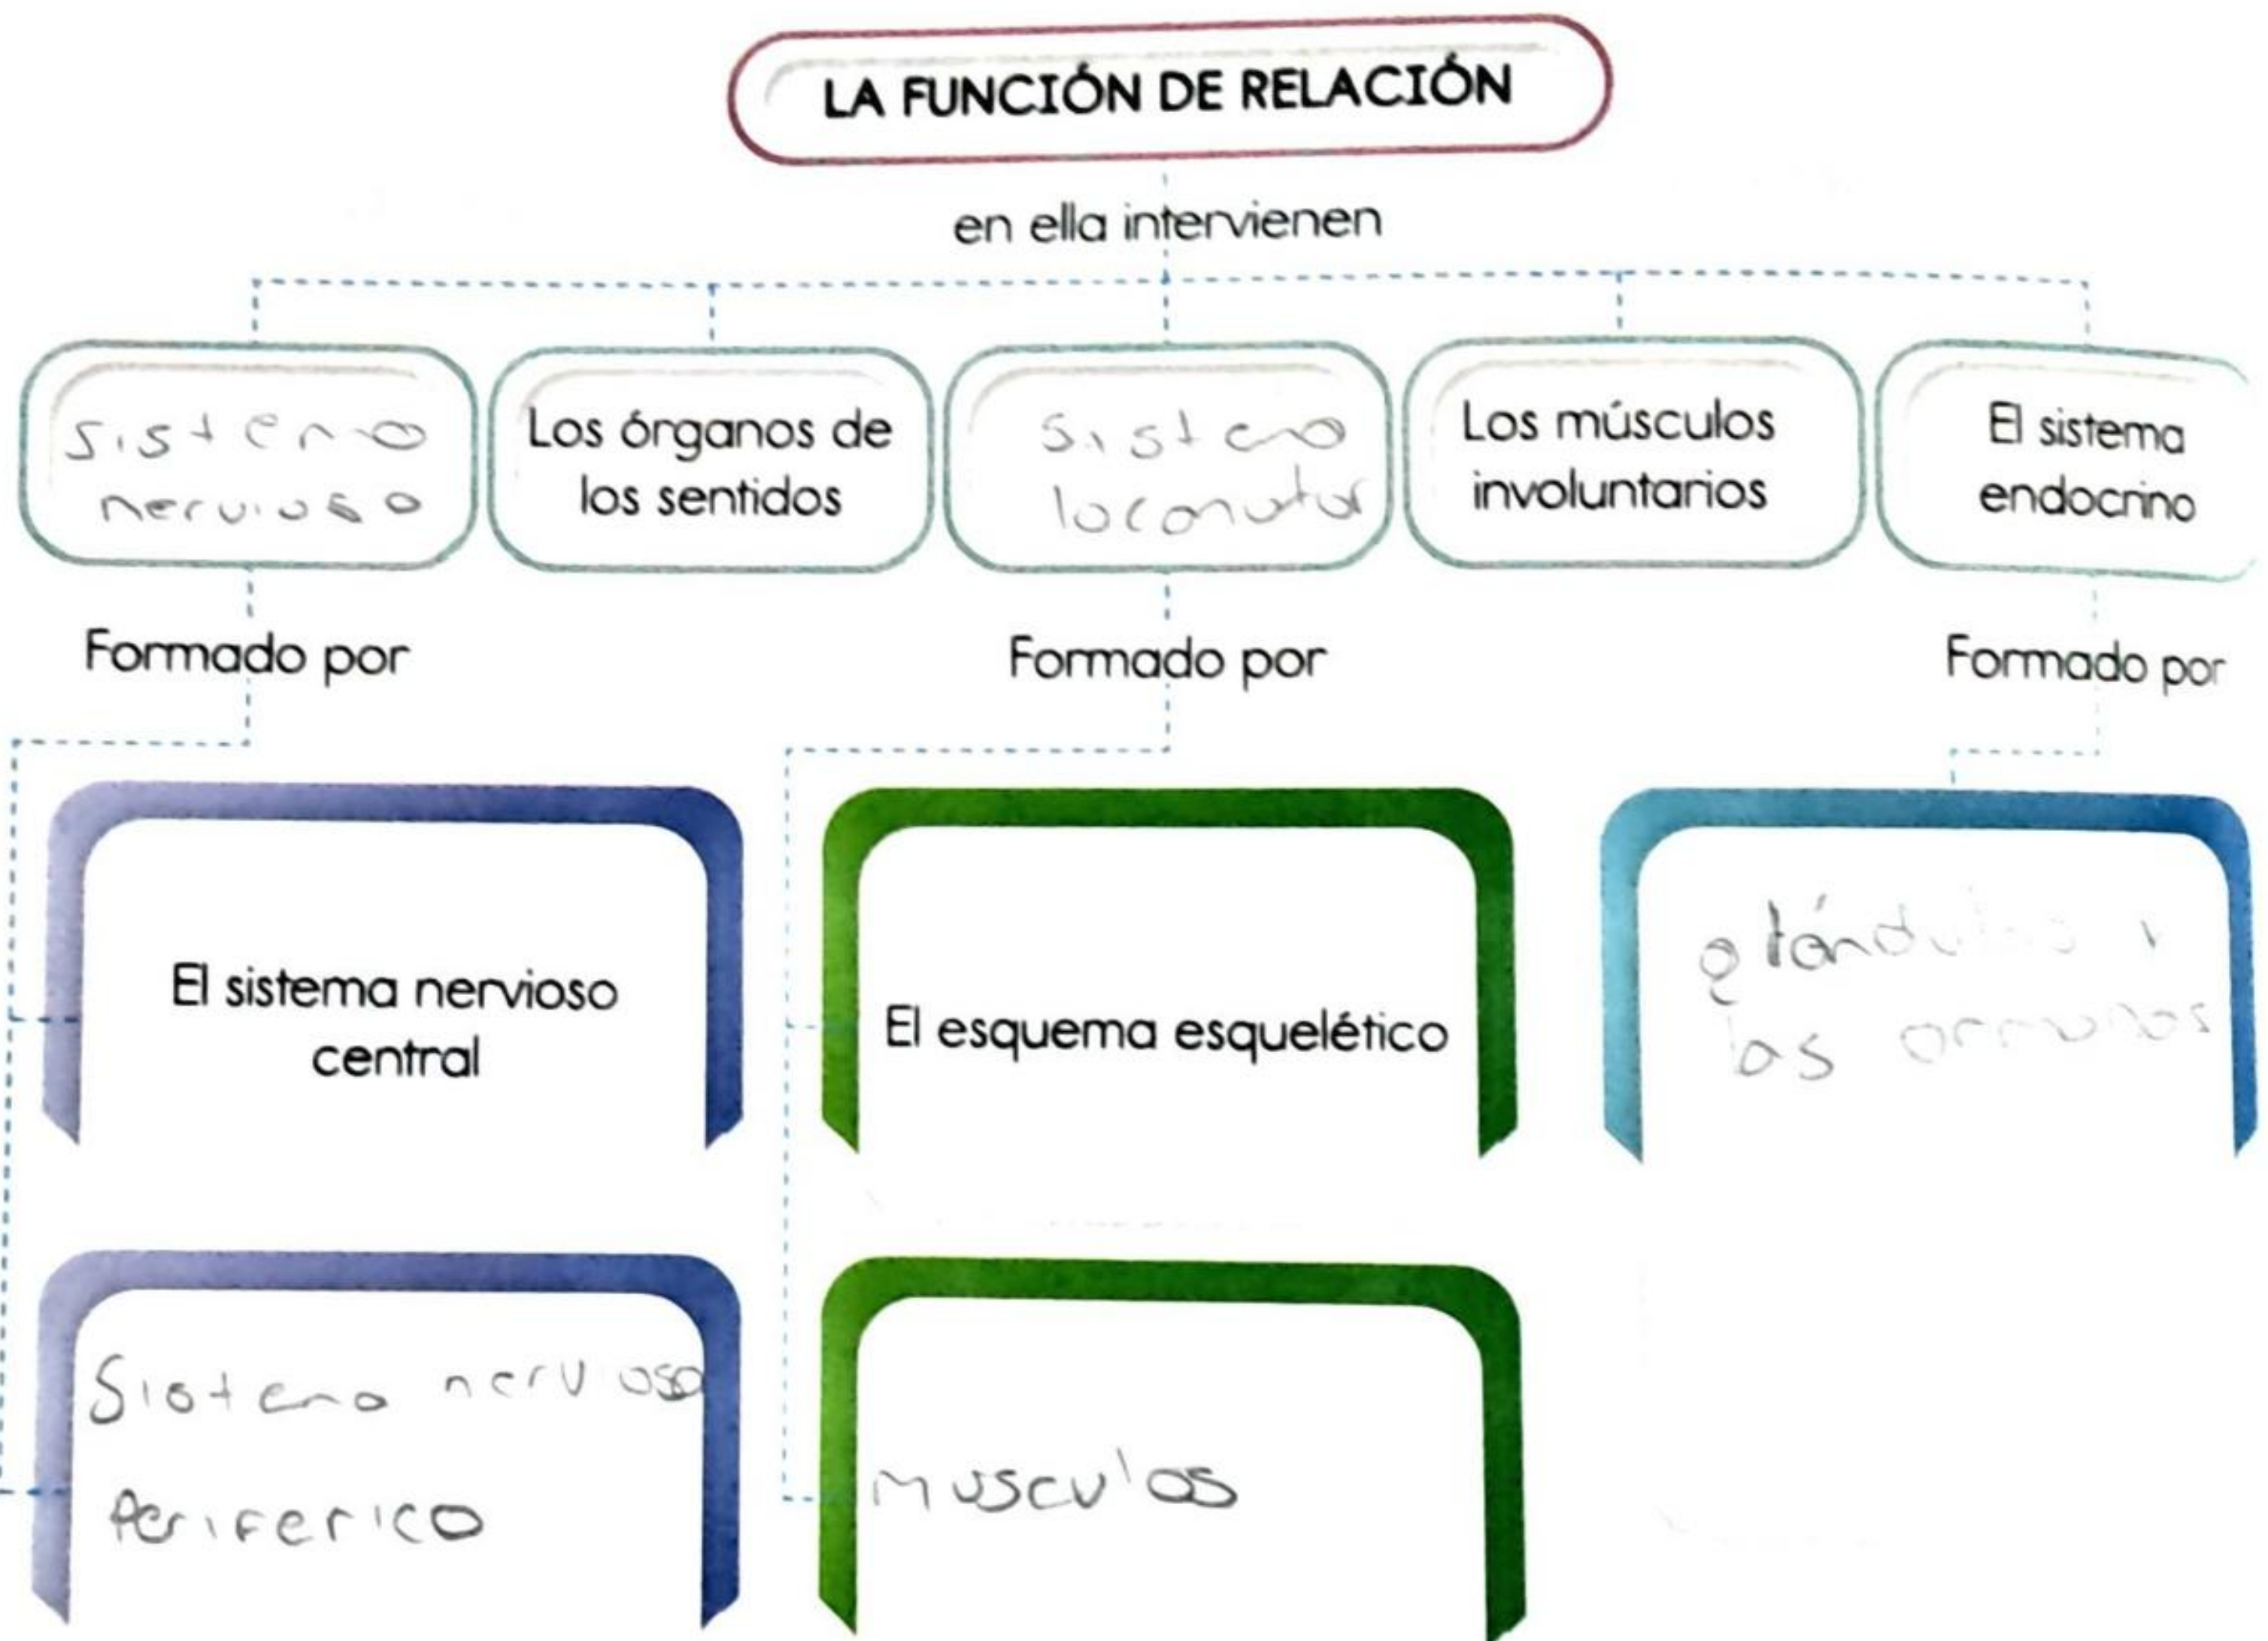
LA FUNCIÓN DE RELACIÓN

en ella intervienen

sistema nervioso

Los órganos de los sentidos

sistema locomotor

Los músculos involuntarios

El sistema endocrino

Formado por

Formado por

Formado por

El sistema nervioso central

El esquema esquelético

glándulas y las ormonas

Sistema nervioso periferico

Musculos